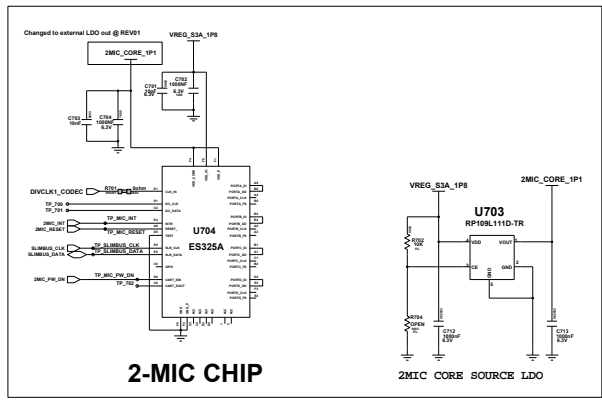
Changed to external LDO out @ REV01

2MIC_CORE_1P1

VREG_S3A_1P8

C701
2.2uF
6.3V

C702
1000NF
6.3V

C703
10nF

C704
1000NF
6.3V

DIVCLK1_CODEC

R701
0ohm

TP_700
TP_701

TP_MIC_INT
2MIC_INT
2MIC_RESET
TP_MIC_RESET

SLIMBUS_CLK
SLIMBUS_DATA
TP_SLIMBUS_CLK
TP_SLIMBUS_DATA

TP_MIC_PW_DN
2MIC_PW_DN
TP_702

U704
ES325A

2-MIC CHIP

VREG_S3A_1P8

2MIC_CORE_1P1

U703
RP109L111D-TR

R702
10K

VDD
VOUT
CE
GND

R704
OPEN

C712
1000nF
6.3V

C713
1000nF
6.3V

2MIC CORE SOURCE LDO